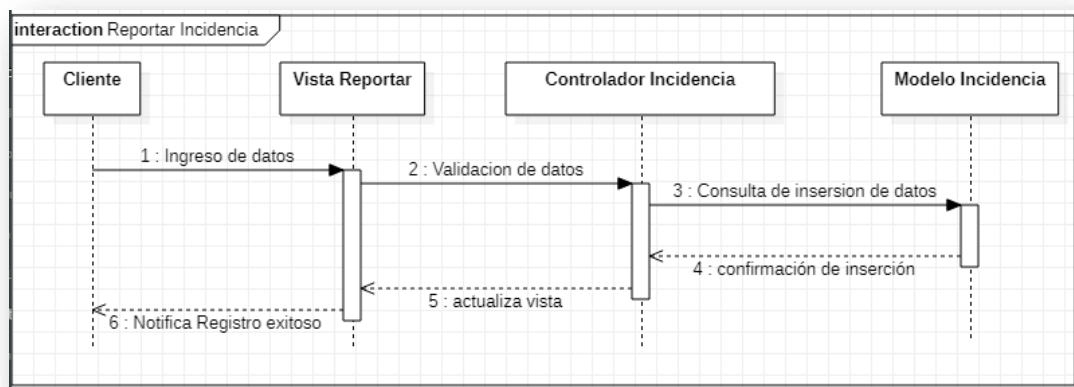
interaction Reportar Incidencia

Cliente

Vista Reportar

Controlador Incidencia

Modelo Incidencia

1 : Ingreso de datos

2 : Validacion de datos

3 : Consulta de insersion de datos

4 : confirmación de inserción

5 : actualiza vista

6 : Notifica Registro exitoso